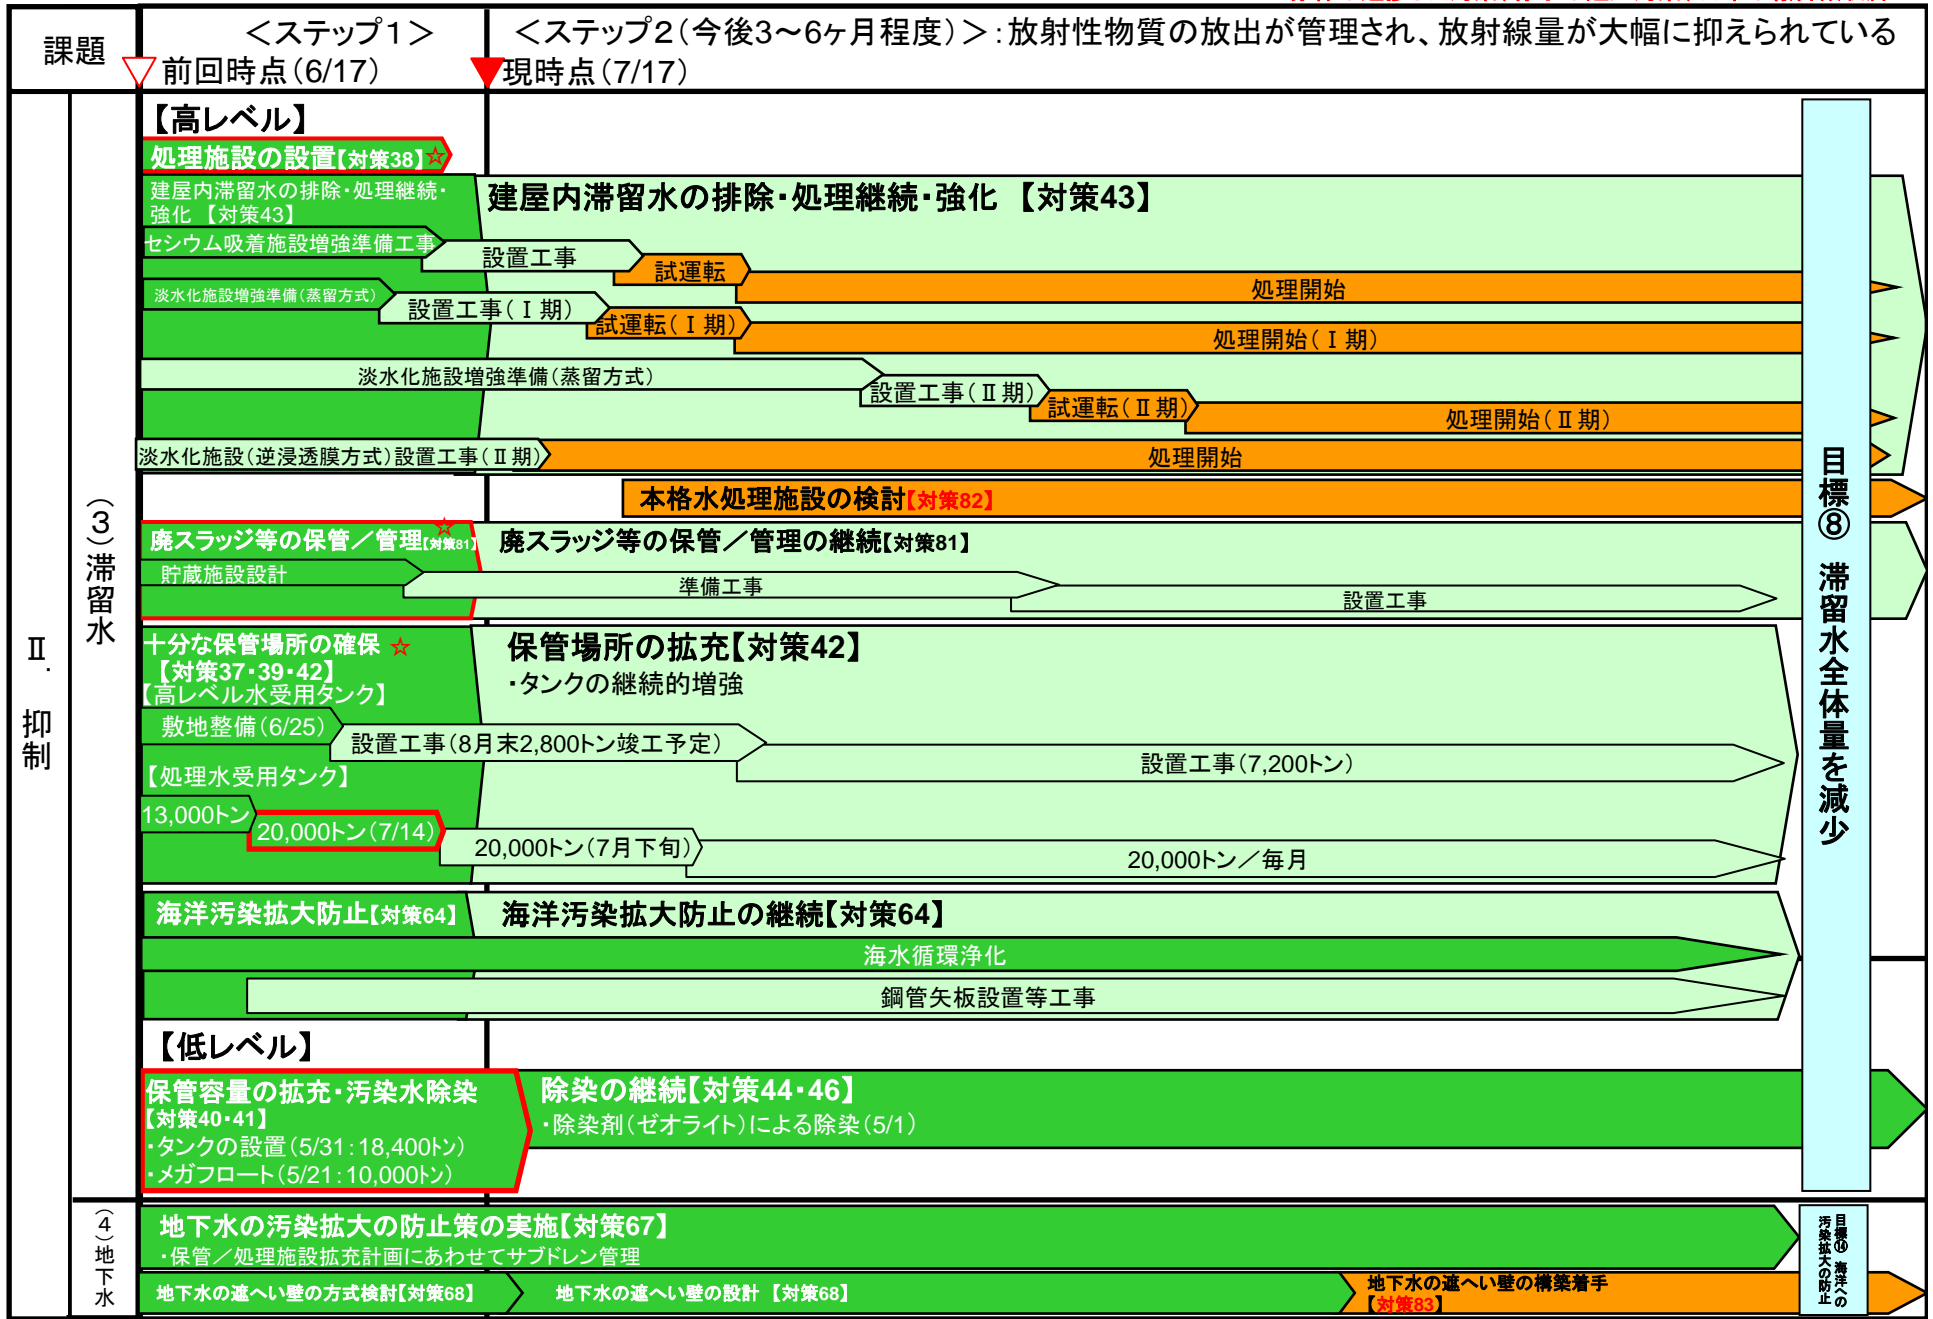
課題

＜ステップ１＞
前回時点（6/17）

＜ステップ2（今後3～6ヶ月程度）＞：放射性物質の放出が管理され、放射線量が大幅に抑えられている
現時点（7/17）

Ⅱ．抑制

（３）滞留水

【高レベル】

処理施設の設置【対策38】☆

建屋内滞留水の排除・処理継続・強化　【対策43】

建屋内滞留水の排除・処理継続・強化　【対策43】

セシウム吸着施設増強準備工事

設置工事

試運転

処理開始

淡水化施設増強準備（蒸留方式）

設置工事（Ⅰ期）

試運転（Ⅰ期）

処理開始（Ⅰ期）

淡水化施設増強準備（蒸留方式）

設置工事（Ⅱ期）

試運転（Ⅱ期）

処理開始（Ⅱ期）

淡水化施設（逆浸透膜方式）設置工事（Ⅱ期）

処理開始

本格水処理施設の検討【対策82】

廃スラッジ等の保管／管理【対策81】☆

廃スラッジ等の保管／管理の継続【対策81】

貯蔵施設設計

準備工事

設置工事

十分な保管場所の確保 ☆
【対策37・39・42】
【高レベル水受用タンク】

保管場所の拡充【対策42】
・タンクの継続的増強

敷地整備（6/25）

設置工事（8月末2,800トン竣工予定）

設置工事（7,200トン）

【処理水受用タンク】

13,000トン

20,000トン（7/14）

20,000トン（7月下旬）

20,000トン／毎月

海洋汚染拡大防止【対策64】

海洋汚染拡大防止の継続【対策64】

海水循環浄化

鋼管矢板設置等工事

【低レベル】

保管容量の拡充・汚染水除染
【対策40・41】
・タンクの設置（5/31：18,400トン）
・メガフロート（5/21：10,000トン）

除染の継続【対策44・46】
・除染剤（ゼオライト）による除染（5/1）

目標⑧　滞留水全体量を減少

（４）地下水

地下水の汚染拡大の防止策の実施【対策67】
・保管／処理施設拡充計画にあわせてサブドレン管理

地下水の遮へい壁の方式検討【対策68】

地下水の遮へい壁の設計　【対策68】

地下水の遮へい壁の構築着手
【対策83】

目標⑭　海洋への汚染拡大の防止